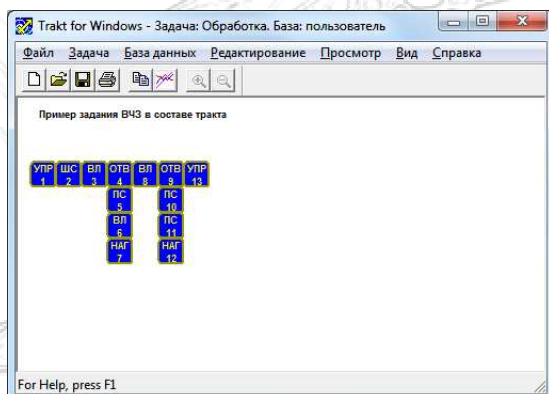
Trakt for Windows - Задача: Обработка. База: пользователь

Файл Задача База данных Редактирование Просмотр Вид Справка

Пример задания ВЧЗ в составе тракта

УПР 1 ШС 2 ВЛ 3 ОТВ 4 ВЛ 8 ОТВ 9 УПР 13

ПС 5 ВЛ 6 НАГ 7

ПС 10 ПС 11 НАГ 12

For Help, press F1